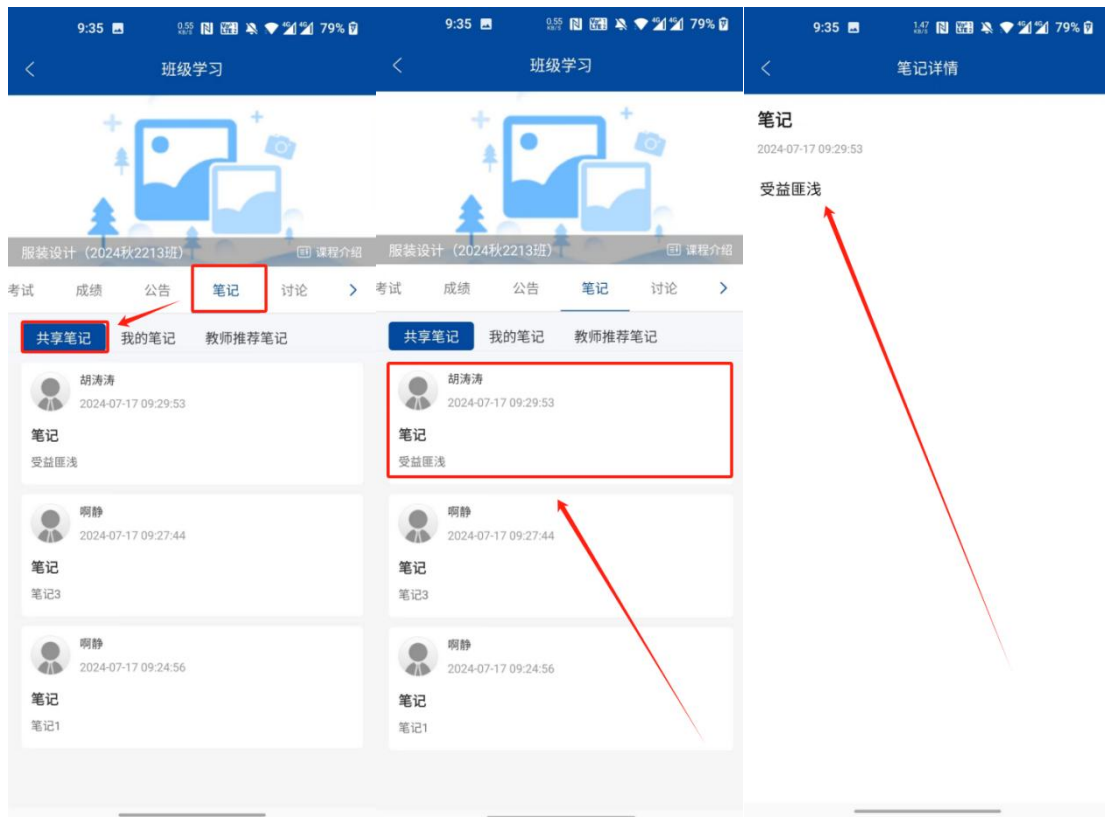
9:35 0.55 KB/S 79%

班级学习

服装设计（2024秋2213班） 课程介绍

考试 成绩 公告 笔记 讨论

共享笔记 我的笔记 教师推荐笔记

胡涛涛
2024-07-17 09:29:53
笔记
受益匪浅

啊静
2024-07-17 09:27:44
笔记
笔记3

啊静
2024-07-17 09:24:56
笔记
笔记1

9:35 0.55 KB/S 79%

班级学习

服装设计（2024秋2213班） 课程介绍

考试 成绩 公告 笔记 讨论

共享笔记 我的笔记 教师推荐笔记

胡涛涛
2024-07-17 09:29:53
笔记
受益匪浅

啊静
2024-07-17 09:27:44
笔记
笔记3

啊静
2024-07-17 09:24:56
笔记
笔记1

9:35 1.47 KB/S 79%

笔记详情

笔记
2024-07-17 09:29:53

受益匪浅